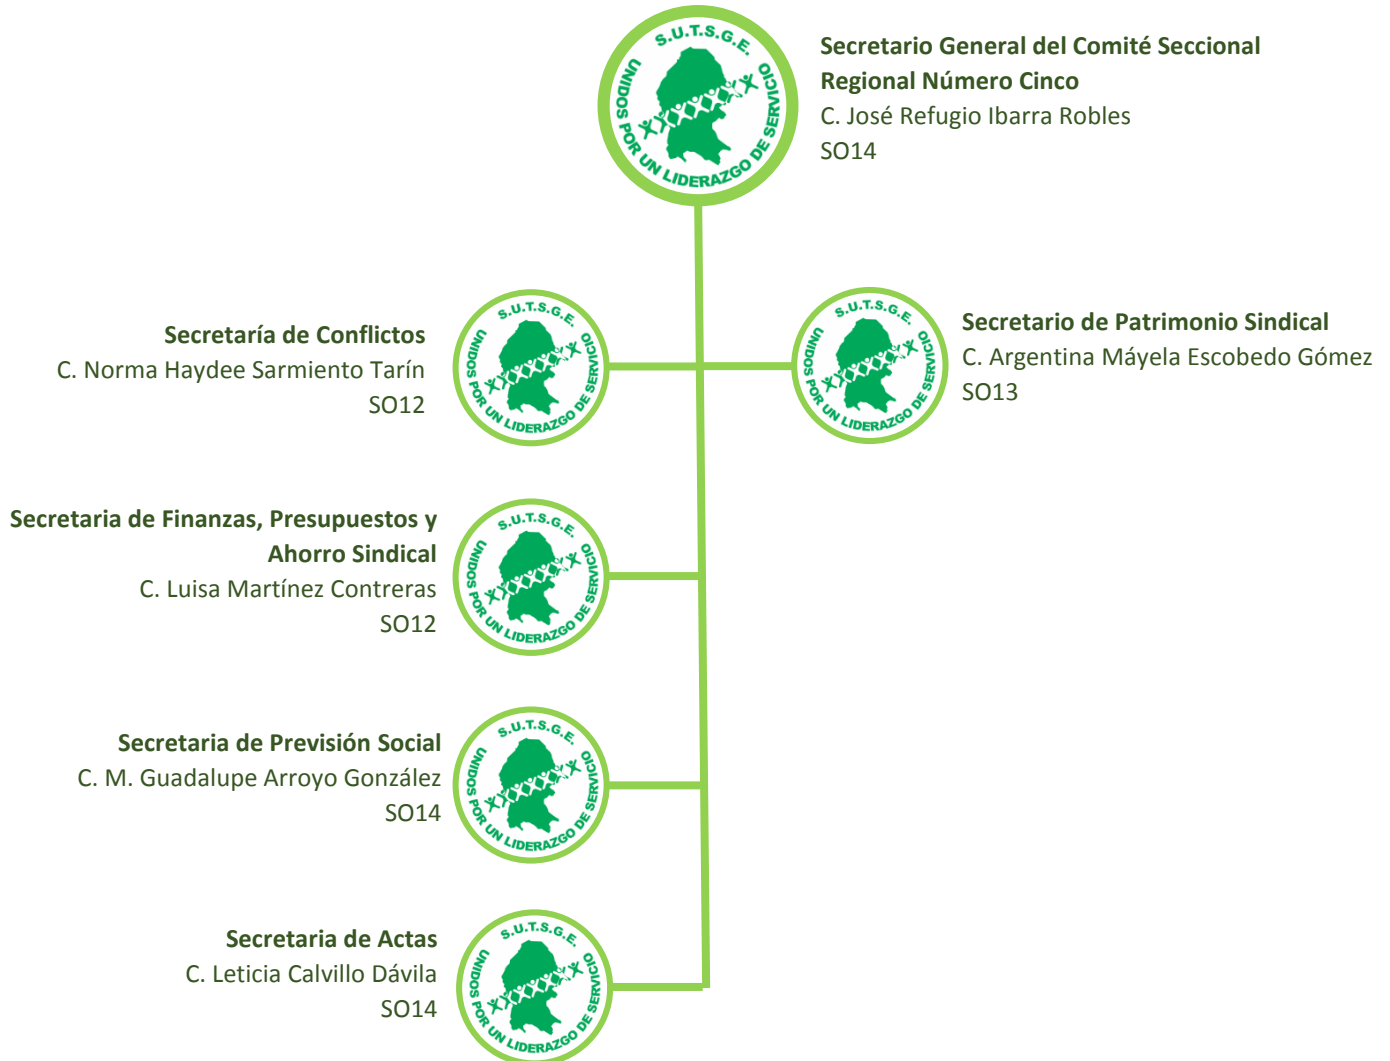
S.U.T.S.G.E.
UNIDOS POR UN LIDERAZGO DE SERVICIO

Secretario General del Comité Seccional Regional Número Cinco
C. José Refugio Ibarra Robles
SO14

S.U.T.S.G.E.
UNIDOS POR UN LIDERAZGO DE SERVICIO

Secretaría de Conflictos
C. Norma Haydee Sarmiento Tarín
SO12

S.U.T.S.G.E.
UNIDOS POR UN LIDERAZGO DE SERVICIO

Secretario de Patrimonio Sindical
C. Argentina Máyela Escobedo Gómez
SO13

S.U.T.S.G.E.
UNIDOS POR UN LIDERAZGO DE SERVICIO

Secretaria de Finanzas, Presupuestos y Ahorro Sindical
C. Luisa Martínez Contreras
SO12

S.U.T.S.G.E.
UNIDOS POR UN LIDERAZGO DE SERVICIO

Secretaria de Previsión Social
C. M. Guadalupe Arroyo González
SO14

S.U.T.S.G.E.
UNIDOS POR UN LIDERAZGO DE SERVICIO

Secretaria de Actas
C. Leticia Calvillo Dávila
SO14

S.U.T.S.G.E.
UNIDOS POR UN LIDERAZGO DE SERVICIO